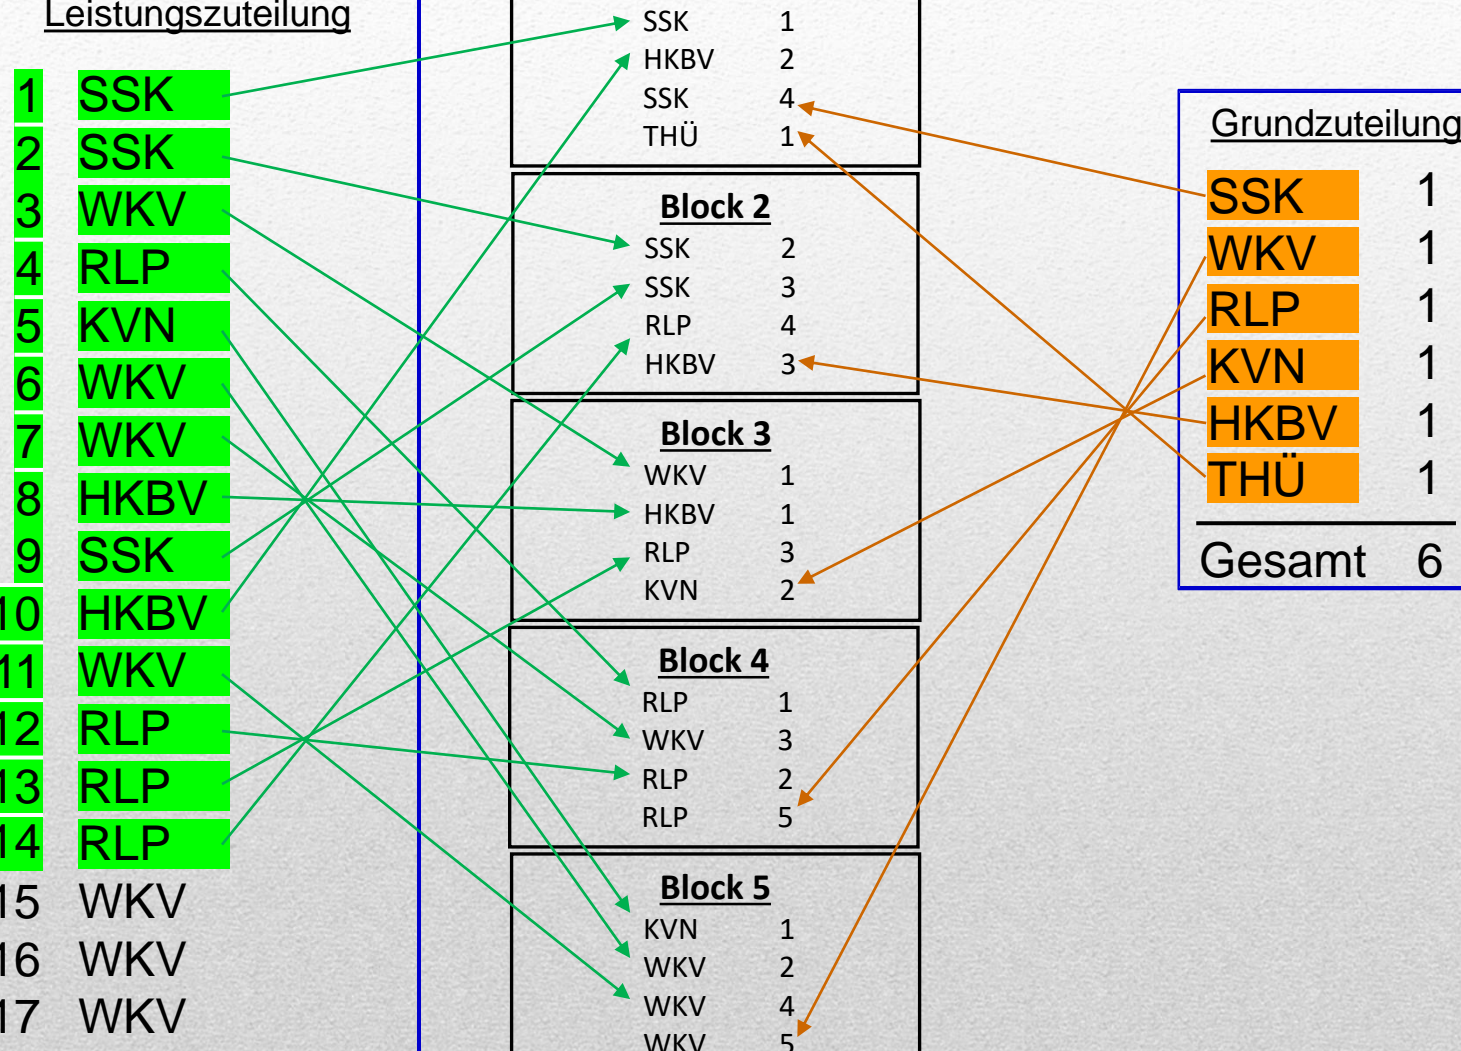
Leistungszuteilung

1 SSK
2 SSK
3 WKV
4 RLP
5 KVN
6 WKV
7 WKV
8 HKBV
9 SSK
10 HKBV
11 WKV
12 RLP
13 RLP
14 RLP
15 WKV
16 WKV
17 WKV

SSK 1
HKBV 2
SSK 4
THÜ 1

Block 2
SSK 2
SSK 3
RLP 4
HKBV 3

Block 3
WKV 1
HKBV 1
RLP 3
KVN 2

Block 4
RLP 1
WKV 3
RLP 2
RLP 5

Block 5
KVN 1
WKV 2
WKV 4
WKV 5

Grundzuteilung
SSK 1
WKV 1
RLP 1
KVN 1
HKBV 1
THÜ 1
Gesamt 6